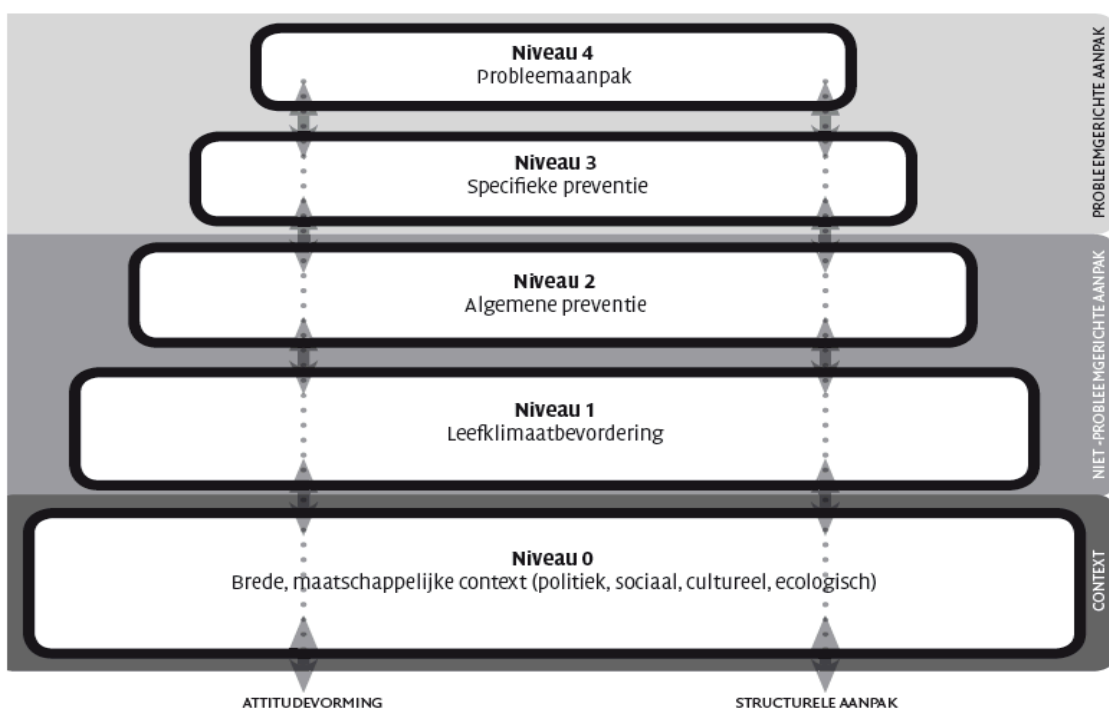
Niveau 4
Probleemaanpak

Niveau 3
Specifieke preventie

Niveau 2
Algemene preventie

Niveau 1
Leefklimaatbevordering

Niveau 0
Brede, maatschappelijke context (politiek, sociaal, cultureel, ecologisch)

PROBLEEMGERICHTE AANPAK

NIET-PROBLEEMGERICHTE AANPAK

CONTEXT

ATTITUDEVORMING

STRUCTURELE AANPAK